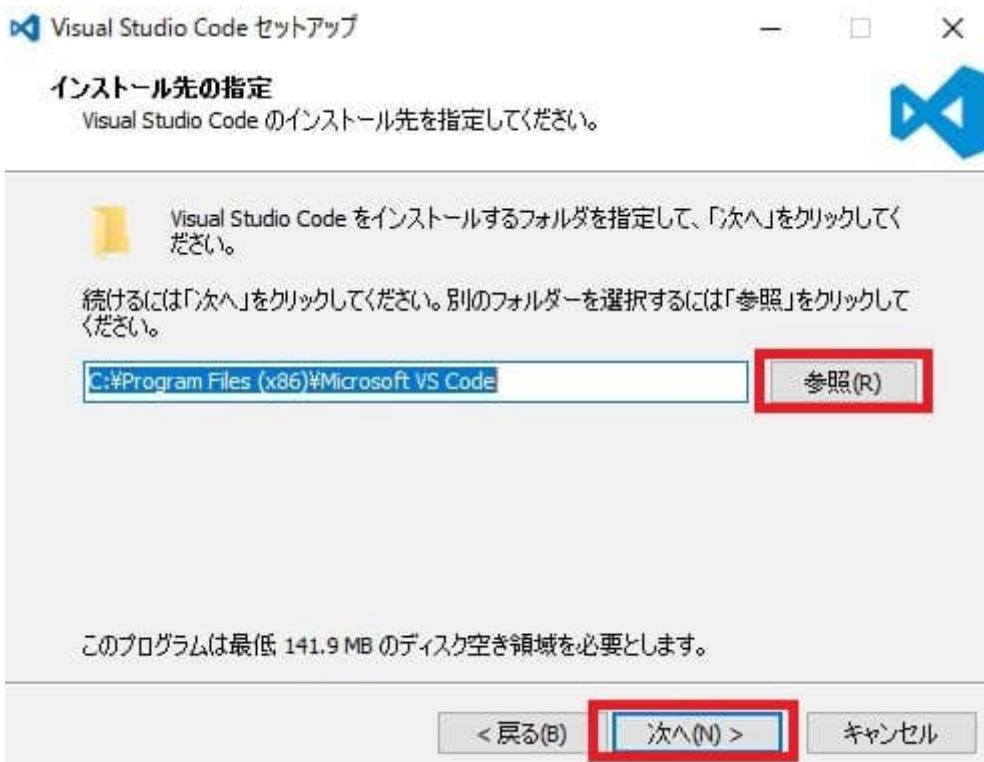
Visual Studio Code セットアップ

インストール先の指定
Visual Studio Code のインストール先を指定してください。

Visual Studio Code をインストールするフォルダを指定して、「次へ」をクリックしてください。

続けるには「次へ」をクリックしてください。別のフォルダーを選択するには「参照」をクリックしてください。

C:¥Program Files (x86)¥Microsoft VS Code

参照(R)

このプログラムは最低 141.9 MB のディスク空き領域を必要とします。

< 戻る(B)

次へ(N) >

キャンセル